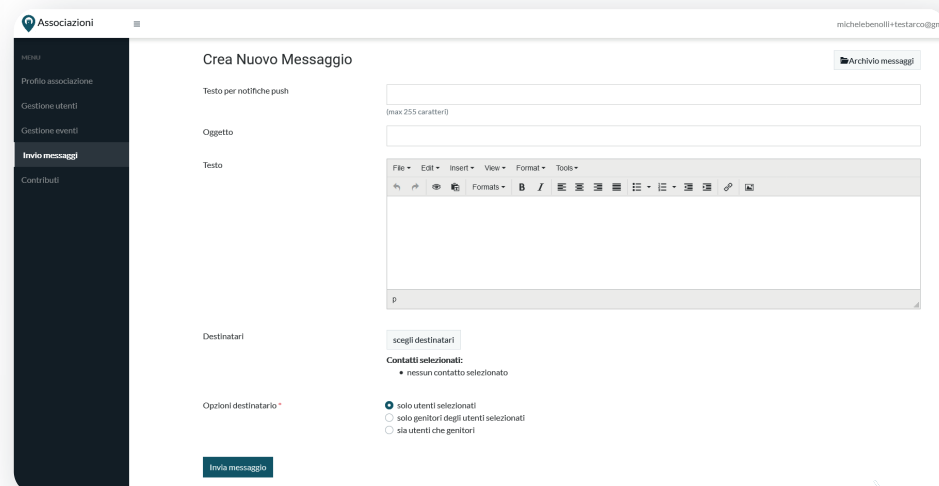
Associazioni

michelebenolli+testarco@gm

MENU

Profilo associazione

Gestione utenti

Gestione eventi

Invio messaggi

Contributi

Crea Nuovo Messaggio

Archivio messaggi

Testo per notifiche push

(max 255 caratteri)

Oggetto

Testo

File ▾ Edit ▾ Insert ▾ View ▾ Format ▾ Tools ▾

Formats ▾ B I

p

Destinatari

scegli destinatari

Contatti selezionati:

• nessun contatto selezionato

Opzioni destinatario *

solo utenti selezionati

solo genitori degli utenti selezionati

sia utenti che genitori

Invia messaggio